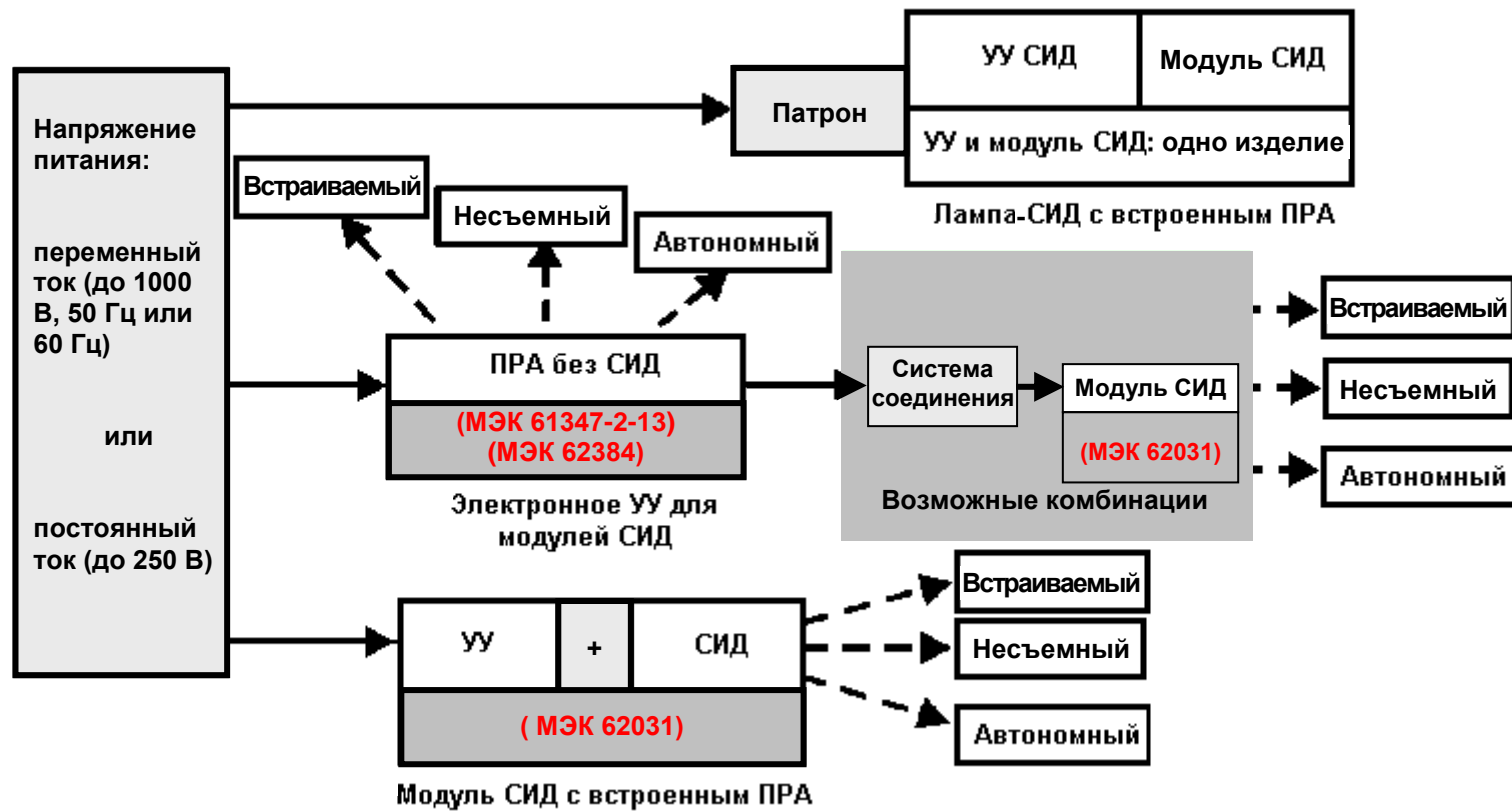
Напряжение питания:

переменный ток (до 1000 В, 50 Гц или 60 Гц)

или

постоянный ток (до 250 В)

Патрон

УУ СИД

Модуль СИД

УУ и модуль СИД: одно изделие

Лампа-СИД с встроенным ПРА

Встраиваемый

Несъемный

Автономный

ПРА без СИД

(МЭК 61347-2-13)
(МЭК 62384)

Электронное УУ для модулей СИД

Система соединения

Модуль СИД

(МЭК 62031)

Возможные комбинации

Встраиваемый

Несъемный

Автономный

УУ

+

СИД

( МЭК 62031)

Модуль СИД с встроенным ПРА

Встраиваемый

Несъемный

Автономный